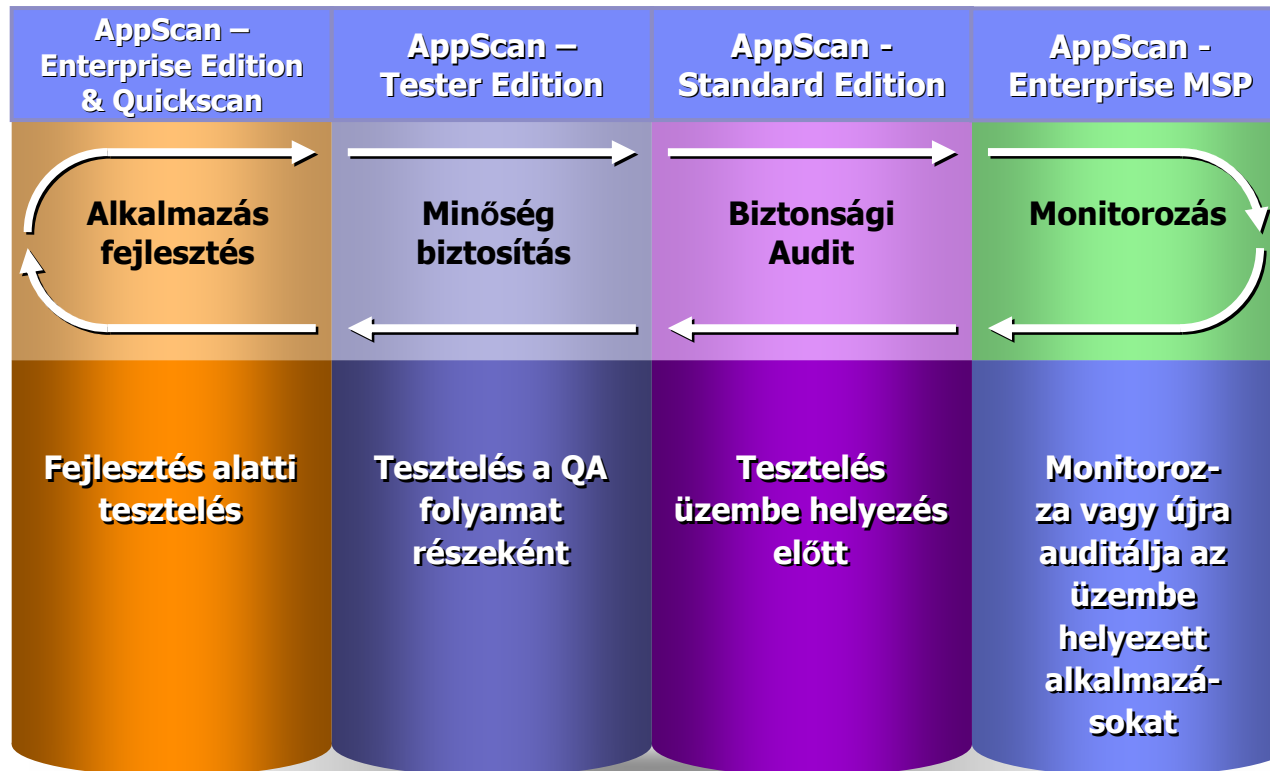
AppScan – Enterprise Edition & Quickscan

AppScan – Tester Edition

AppScan - Standard Edition

AppScan - Enterprise MSP

Alkalmazás fejlesztés

Minőség biztosítás

Biztonsági Audit

Monitorozás

Fejlesztés alatti tesztelés

Tesztelés a QA folyamat részeként

Tesztelés üzembe helyezés előtt

Monitoroz-za vagy újra auditálja az üzembe helyezett alkalmazá-sokat